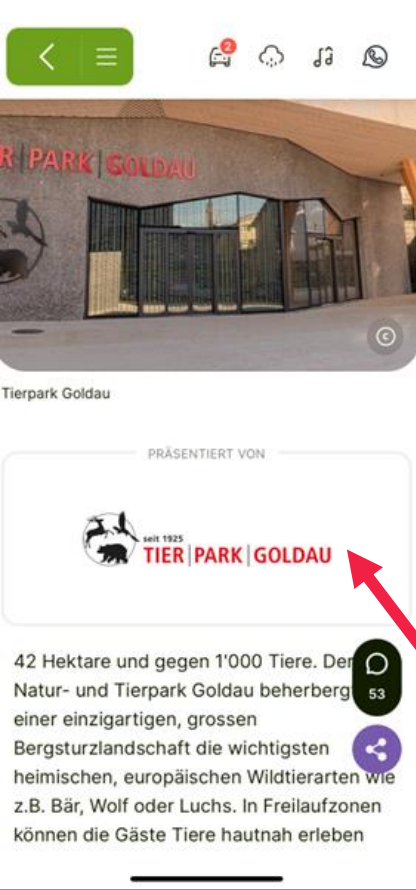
2

R | PARK | GOLDAU

©

Tierpark Goldau

PRÄSENTIERT VON

seit 1925
TIER | PARK | GOLDAU

42 Hektare und gegen 1'000 Tiere. Der Natur- und Tierpark Goldau beherbergt in einer einzigartigen, grossen Bergsturzlandschaft die wichtigsten heimischen, europäischen Wildtierarten wie z.B. Bär, Wolf oder Luchs. In Freilaufzonen können die Gäste Tiere hautnah erleben

53